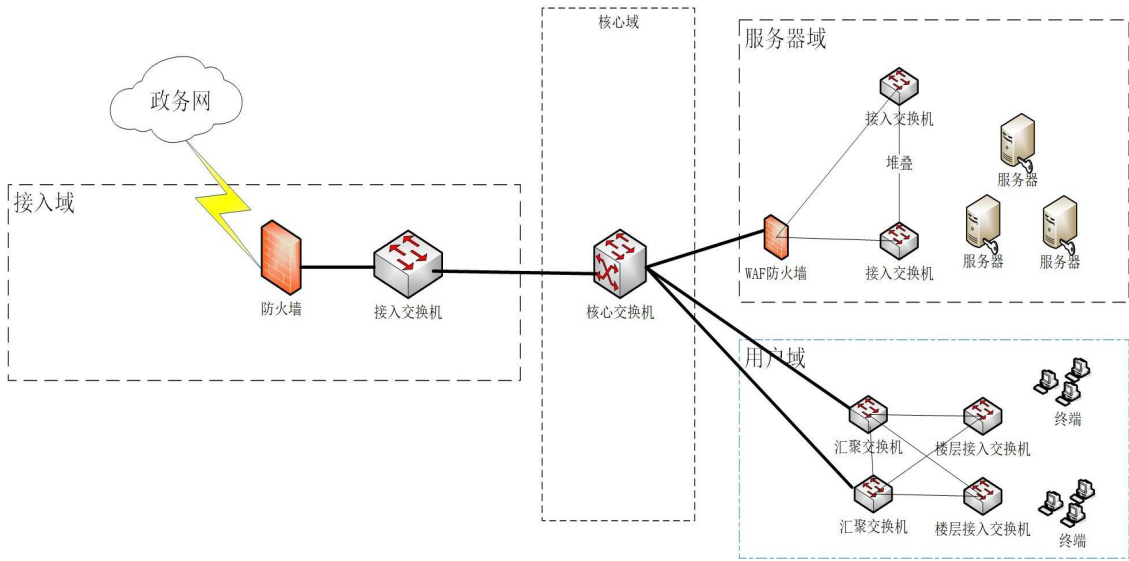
核心域

服务器域

政务网

接入交换机

堆叠

服务器

接入域

服务器

服务器

WAF防火墙

接入交换机

防火墙

接入交换机

核心交换机

用户域

终端

汇聚交换机

楼层接入交换机

汇聚交换机

楼层接入交换机

终端